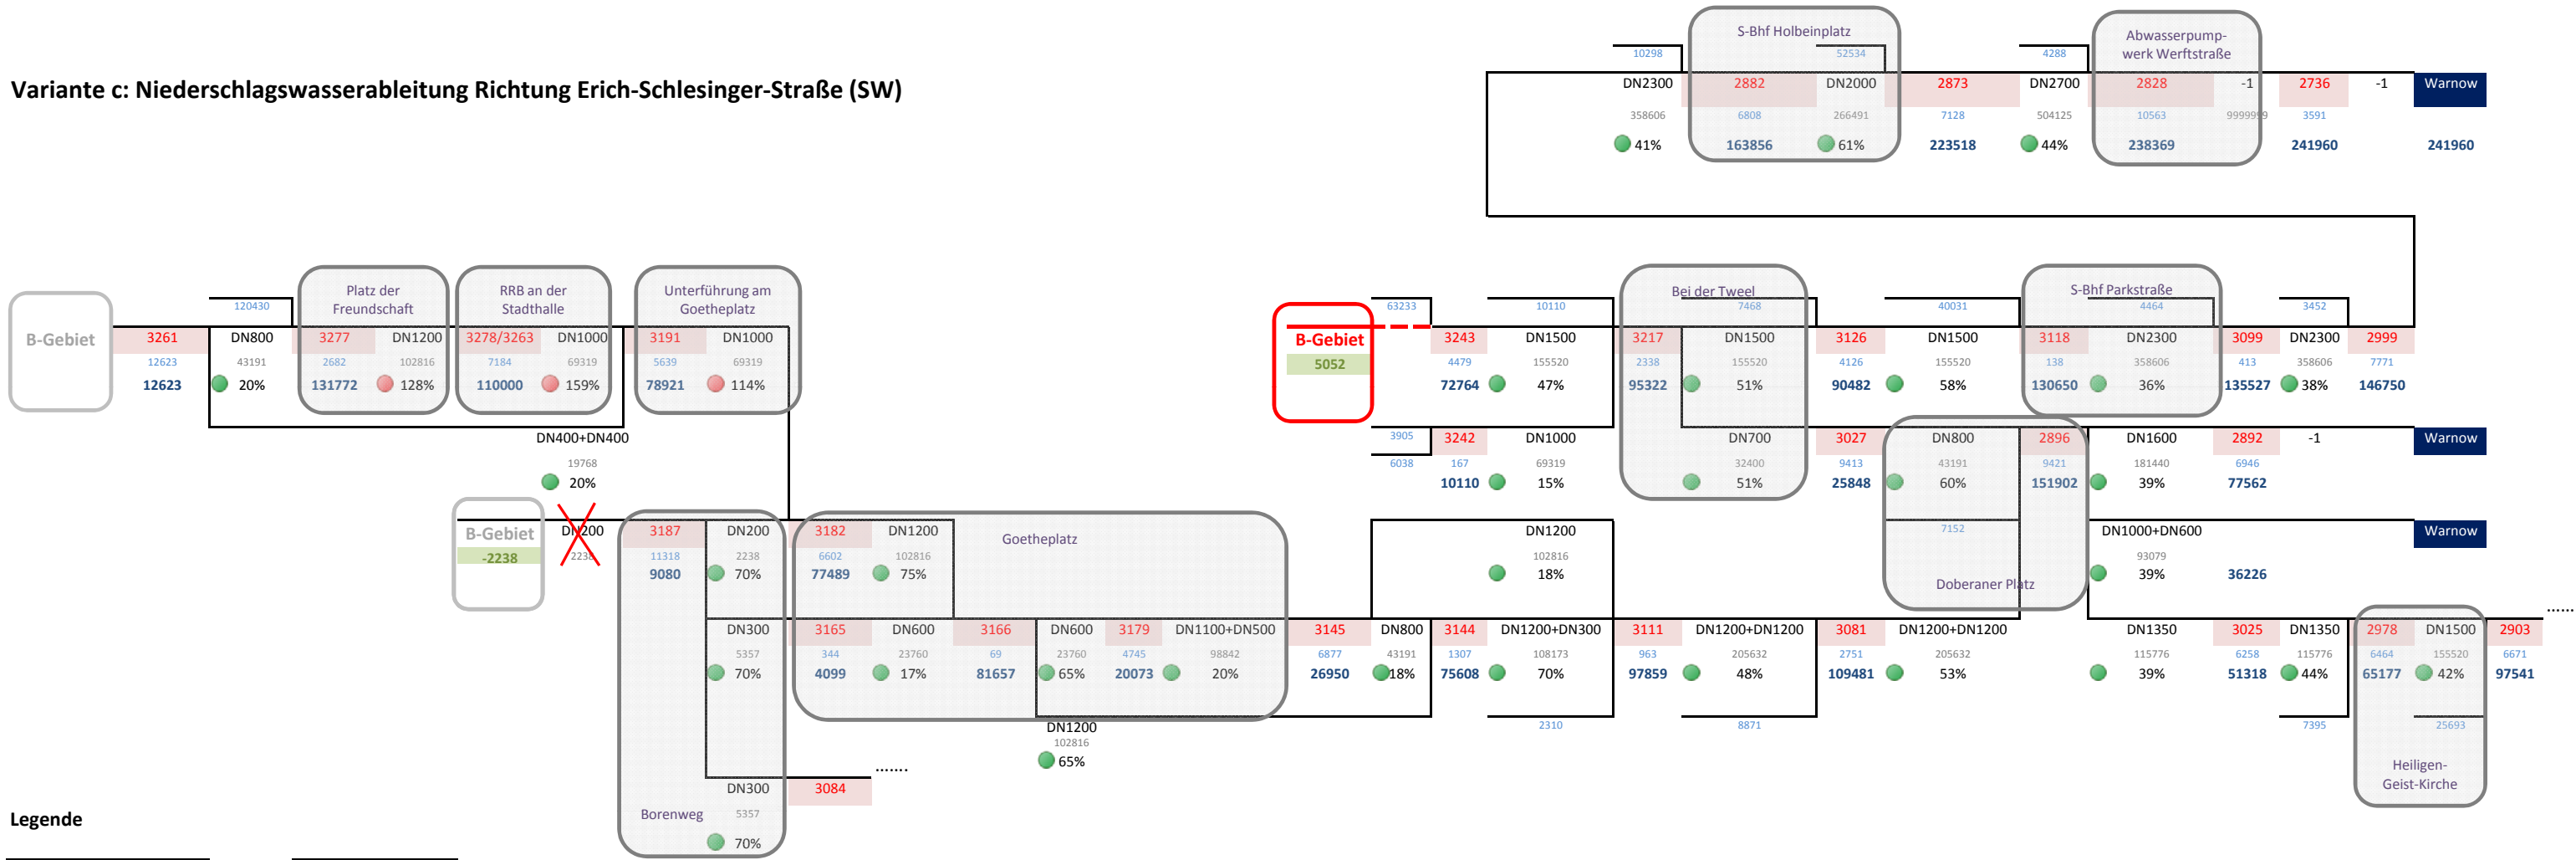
Variante c: Niederschlagswasserableitung Richtung Erich-Schlesinger-Straße (SW)

S-Bhf Holbeinplatz
Abwasserpumpwerk Werftstraße
10298
52534
4288
DN2300
2882
DN2000
2873
DN2700
2828
-1
2736
-1
Warnow
358606
6808
266491
7128
504125
10563
9999999
3591
41%
163856
61%
223518
44%
238369
241960
241960

B-Gebiet
Platz der Freundschaft
RRB an der Stadthalle
Unterführung am Goetheplatz
120430
3261
DN800
3277
DN1200
3278/3263
DN1000
3191
DN1000
12623
43191
2682
102816
7184
69319
5639
69319
12623
20%
131772
128%
110000
159%
78921
114%
DN400+DN400
19768
20%

B-Gebiet
5052
63233
3243
DN1500
10110
Bei der Tweel
7468
3217
DN1500
3126
DN1500
40031
S-Bhf Parkstraße
4464
3118
DN2300
3099
3452
DN2300
2999
4479
155520
2338
155520
4126
155520
138
358606
413
358606
7771
72764
47%
95322
51%
90482
58%
130650
36%
135527
38%
146750
3905
3242
DN1000
DN700
3027
DN800
2896
DN1600
2892
-1
Warnow
6038
167
69319
32400
9413
43191
9421
181440
6946
10110
15%
51%
25848
60%
151902
39%
77562

B-Gebiet
-2238
DN200
2238
3187
DN200
3182
DN1200
Goetheplatz
11318
2238
6602
102816
9080
70%
77489
75%
DN1200
102816
18%
7152
Doberaner Platz
DN1000+DN600
93079
39%
36226
Warnow

DN300
3165
DN600
3166
DN600
3179
DN1100+DN500
3145
DN800
3144
DN1200+DN300
3111
DN1200+DN1200
3081
DN1200+DN1200
DN1350
3025
DN1350
2978
DN1500
2903
......
5357
344
23760
69
23760
4745
98842
6877
43191
1307
108173
963
205632
2751
205632
115776
6258
115776
6464
155520
6671
70%
4099
17%
81657
65%
20073
20%
26950
18%
75608
70%
97859
48%
109481
53%
39%
51318
44%
65177
42%
97541
DN1200
102816
65%
2310
8871
7395
25693
Heiligen-Geist-Kirche
DN300
3084
......
Borenweg
5357
70%

Legende